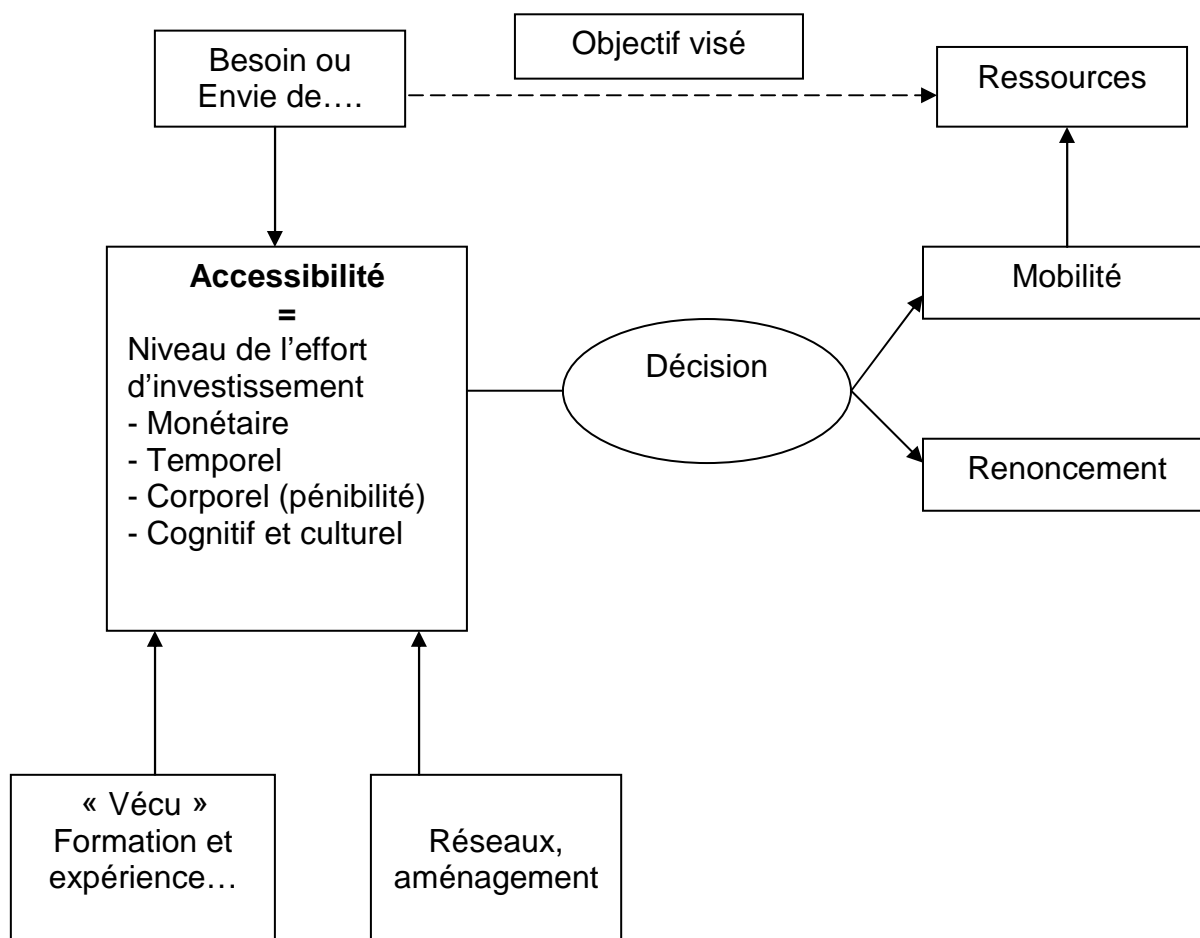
Besoin ou Envie de….

Objectif visé

Ressources

Accessibilité
=
Niveau de l'effort d'investissement
- Monétaire
- Temporel
- Corporel (pénibilité)
- Cognitif et culturel

Décision

Mobilité

Renoncement

« Vécu »
Formation et expérience…

Réseaux, aménagement